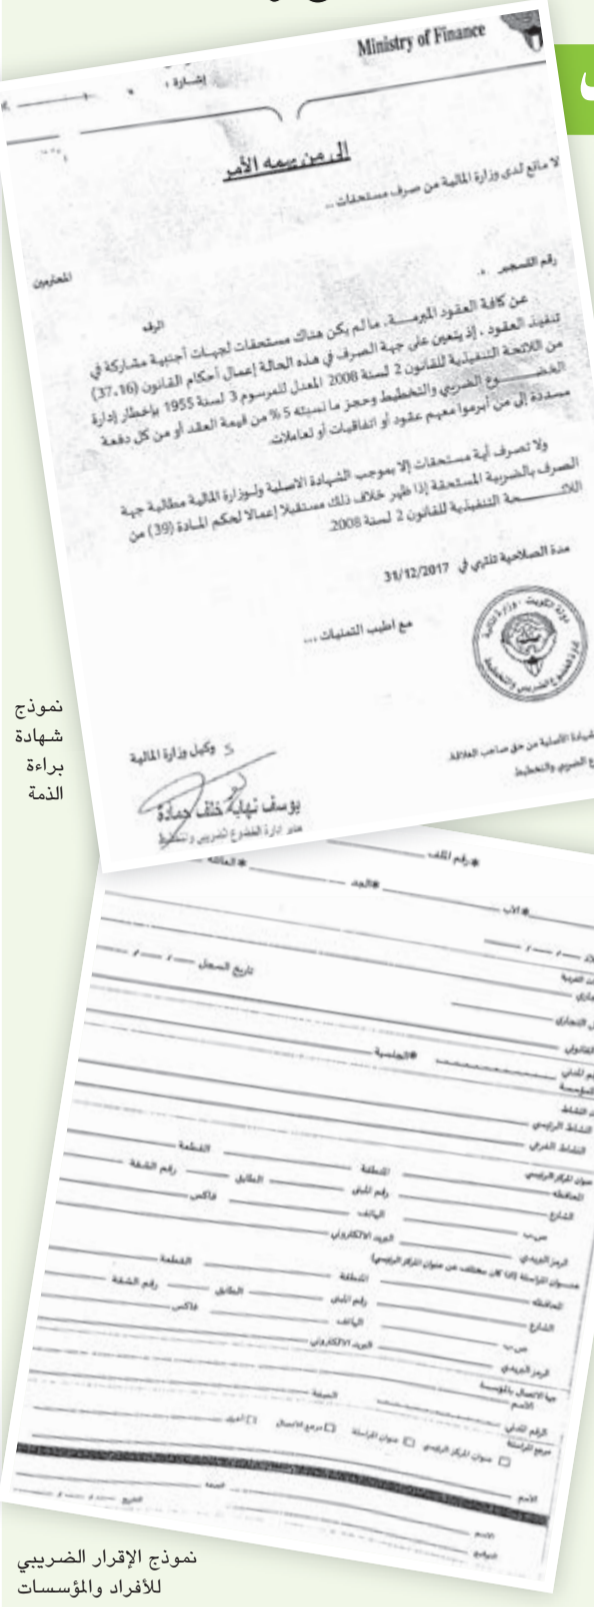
Ministry of Finance

إشارة :

الى من يهمه الأمر

لا مانع لدى وزارة المالية من صرف مستحقات ...

رقم التسجيل .

المحترمين

عن كافة العقود المبرمـــة . ما لم يكن هناك مستحقات لجهات أجنبية مشاركة في تنفيذ العقود ، إذ يتعين على جهة الصرف في هذه الحالة إعمال أحكام القانون (37,16) من اللائحة التنفيذية للقانون 2 لسنة 2008 المعدل للمرسوم 3 لسنة 1955 بإخطار إدارة الخضـــوع الضريبي والتخطيط وحجز ما نسبته 5 % من قيمة العقد أو من كل دفعة مسددة إلى من أبرموا معهم عقود أو اتفاقيات أو تعاملات.

الرف

ولا تصرف أية مستحقات إلا بموجب الشهادة الأصلية ولوزارة المالية مطالبة جهة الصرف بالضريبة المستحقة إذا ظهر خلاف ذلك مستقبلاً إعمالاً لحكم المادة (39) من اللائـــحة التنفيذية للقانون 2 لسنة 2008.

مدة الصلاحية تنتهي في 31/12/2017

مع اطيب التمنيات ...

دولة الكويت - وزارة المالية
إدارة الخضوع الضريبي والتخطيط

الشهادة الأصلية من حق صاحب العلاقة
الخضوع الضريبي والتخطيط

وكيل وزارة المالية

يوسف نهاية خلف حمادة
مدير إدارة الخضوع الضريبي والتخطيط

نموذج شهادة براءة الذمة

رقم الملف
العائلة
الجد
الأب
تاريخ السجل
الجنسية
النشاط الرئيسي
النشاط الفرعي
عنوان المركز الرئيسي
المحافظة
المنطقة
القطعة
الشارع
رقم المبنى
الطابق
رقم الشقة
ص.ب
الهاتف
فاكس
الرمز البريدي
البريد الالكتروني
عنوان المؤسسة (إذا كان مختلف عن عنوان المركز الرئيسي)
المحافظة
المنطقة
القطعة
الشارع
رقم المبنى
الطابق
رقم الشقة
ص.ب
الهاتف
فاكس
الرمز البريدي
البريد الالكتروني
جهة الاتصال بالمؤسسة
الاسم
الصفة
الرقم المدني
مرجع المراسلة
عنوان المركز الرئيسي
عنوان المراسلة
مرجع الاتصال
أخرى
الاسم
التوقيع
الختم
التاريخ

نموذج الإقرار الضريبي للأفراد والمؤسسات